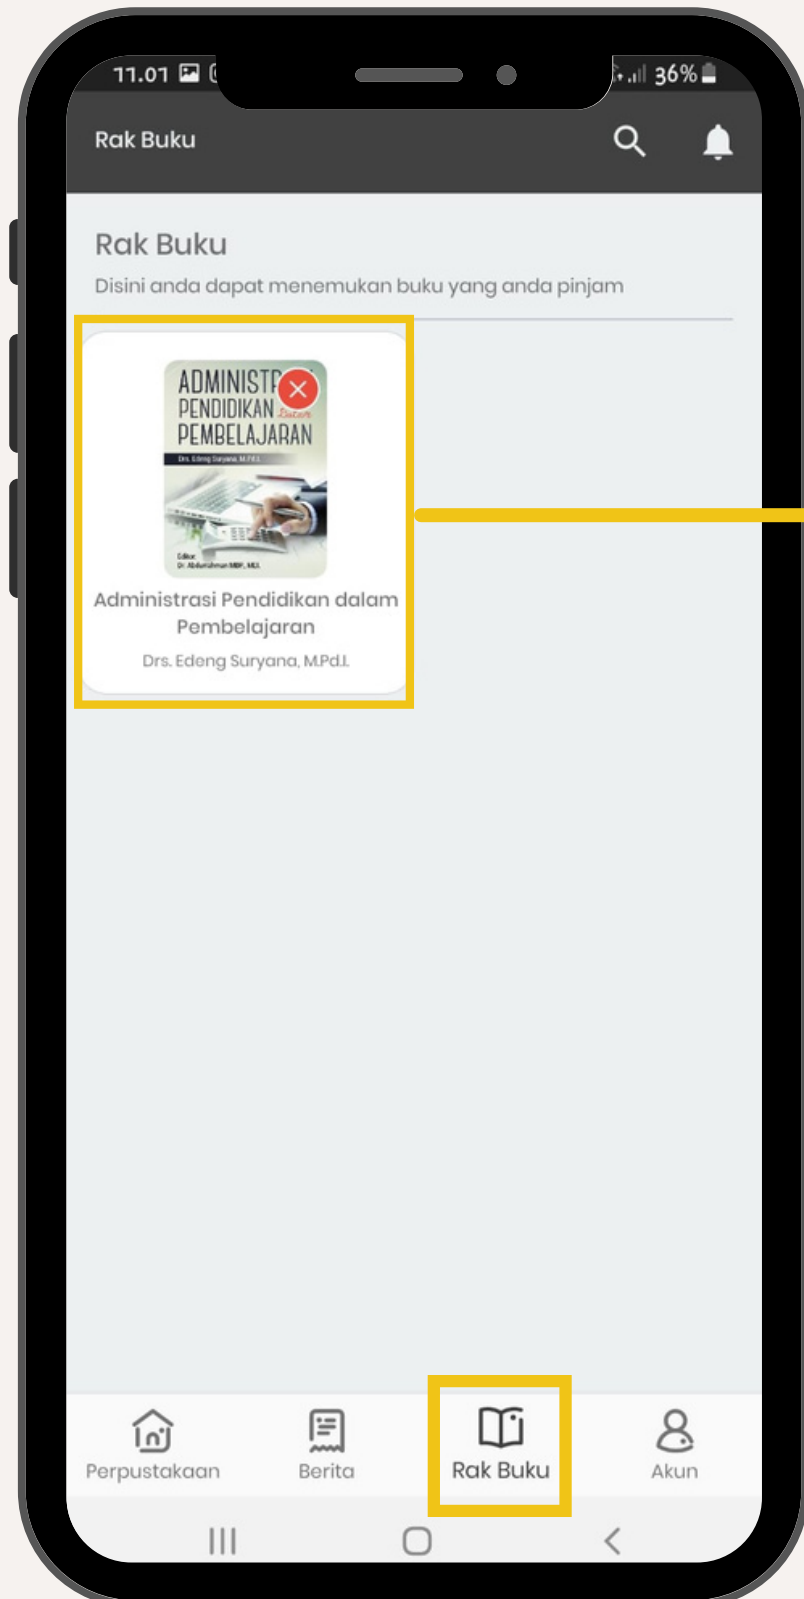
11.01

36%

Rak Buku

Rak Buku

Disini anda dapat menemukan buku yang anda pinjam

ADMINISTR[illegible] PENDIDIKAN dalam PEMBELAJARAN

Drs. Edeng Suryana, M.Pd.I.

Editor: Dr. Abdurrahman MBP, M.A.

Administrasi Pendidikan dalam Pembelajaran

Drs. Edeng Suryana, M.Pd.I.

Perpustakaan

Berita

Rak Buku

Akun